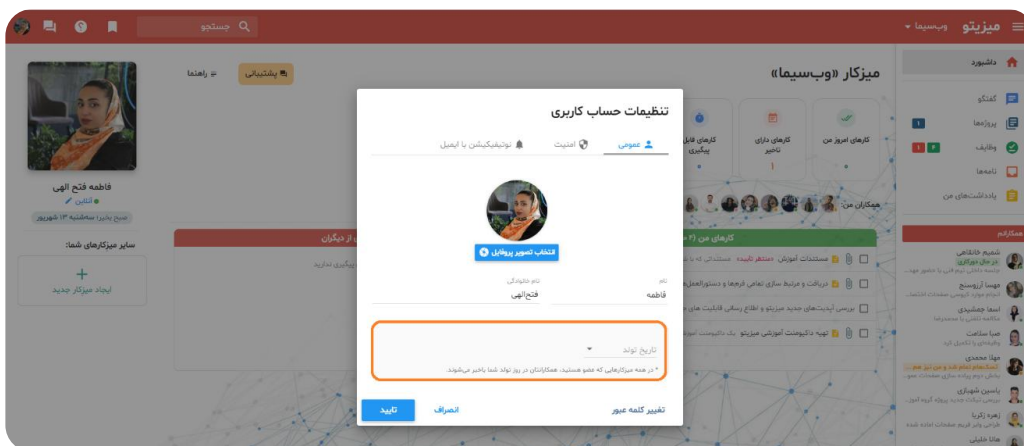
میزیتو
وب‌سیما
جستجو
داشبورد
گفتگو
پروژه‌ها
وظایف
نامه‌ها
یادداشت‌های من
میزکار «وب‌سیما»
پشتیبانی
راهنما
کارهای امروز من
کارهای دارای تاخیر
کارهای قابل پیگیری
همکاران من:
کارهای من
مستندات آموزش
دریافت و مرتبط سازی تمامی فرم‌ها و دستورالعمل‌ها
بررسی آپدیت‌های جدید میزیتو و اطلاع رسانی قابلیت‌های
تهیه داکیومنت آموزشی میزیتو
از دیگران
پیگیری ندارید
قاطمه فتح الهی
آنلاین
سایر میزکارهای شما:
ایجاد میزکار جدید
همکارانم
شمیم قاسمی
مهسا آزادبخت
اسما جمشیدی
صبا سلامت
مهلا محمدی
یاسین شهرابی
زهره زکریا
هانا خلیلی
تنظیمات حساب کاربری
عمومی
امنیت
نوتیفیکیشن با ایمیل
انتخاب تصویر پروفایل
نام
قاطمه
نام خانوادگی
فتح‌الهی
تاریخ تولد
* در همه میزکارهایی که عضو هستید، همکارانتان در روز تولد شما باخبر می‌شوند.
تغییر کلمه عبور
انصراف
تایید